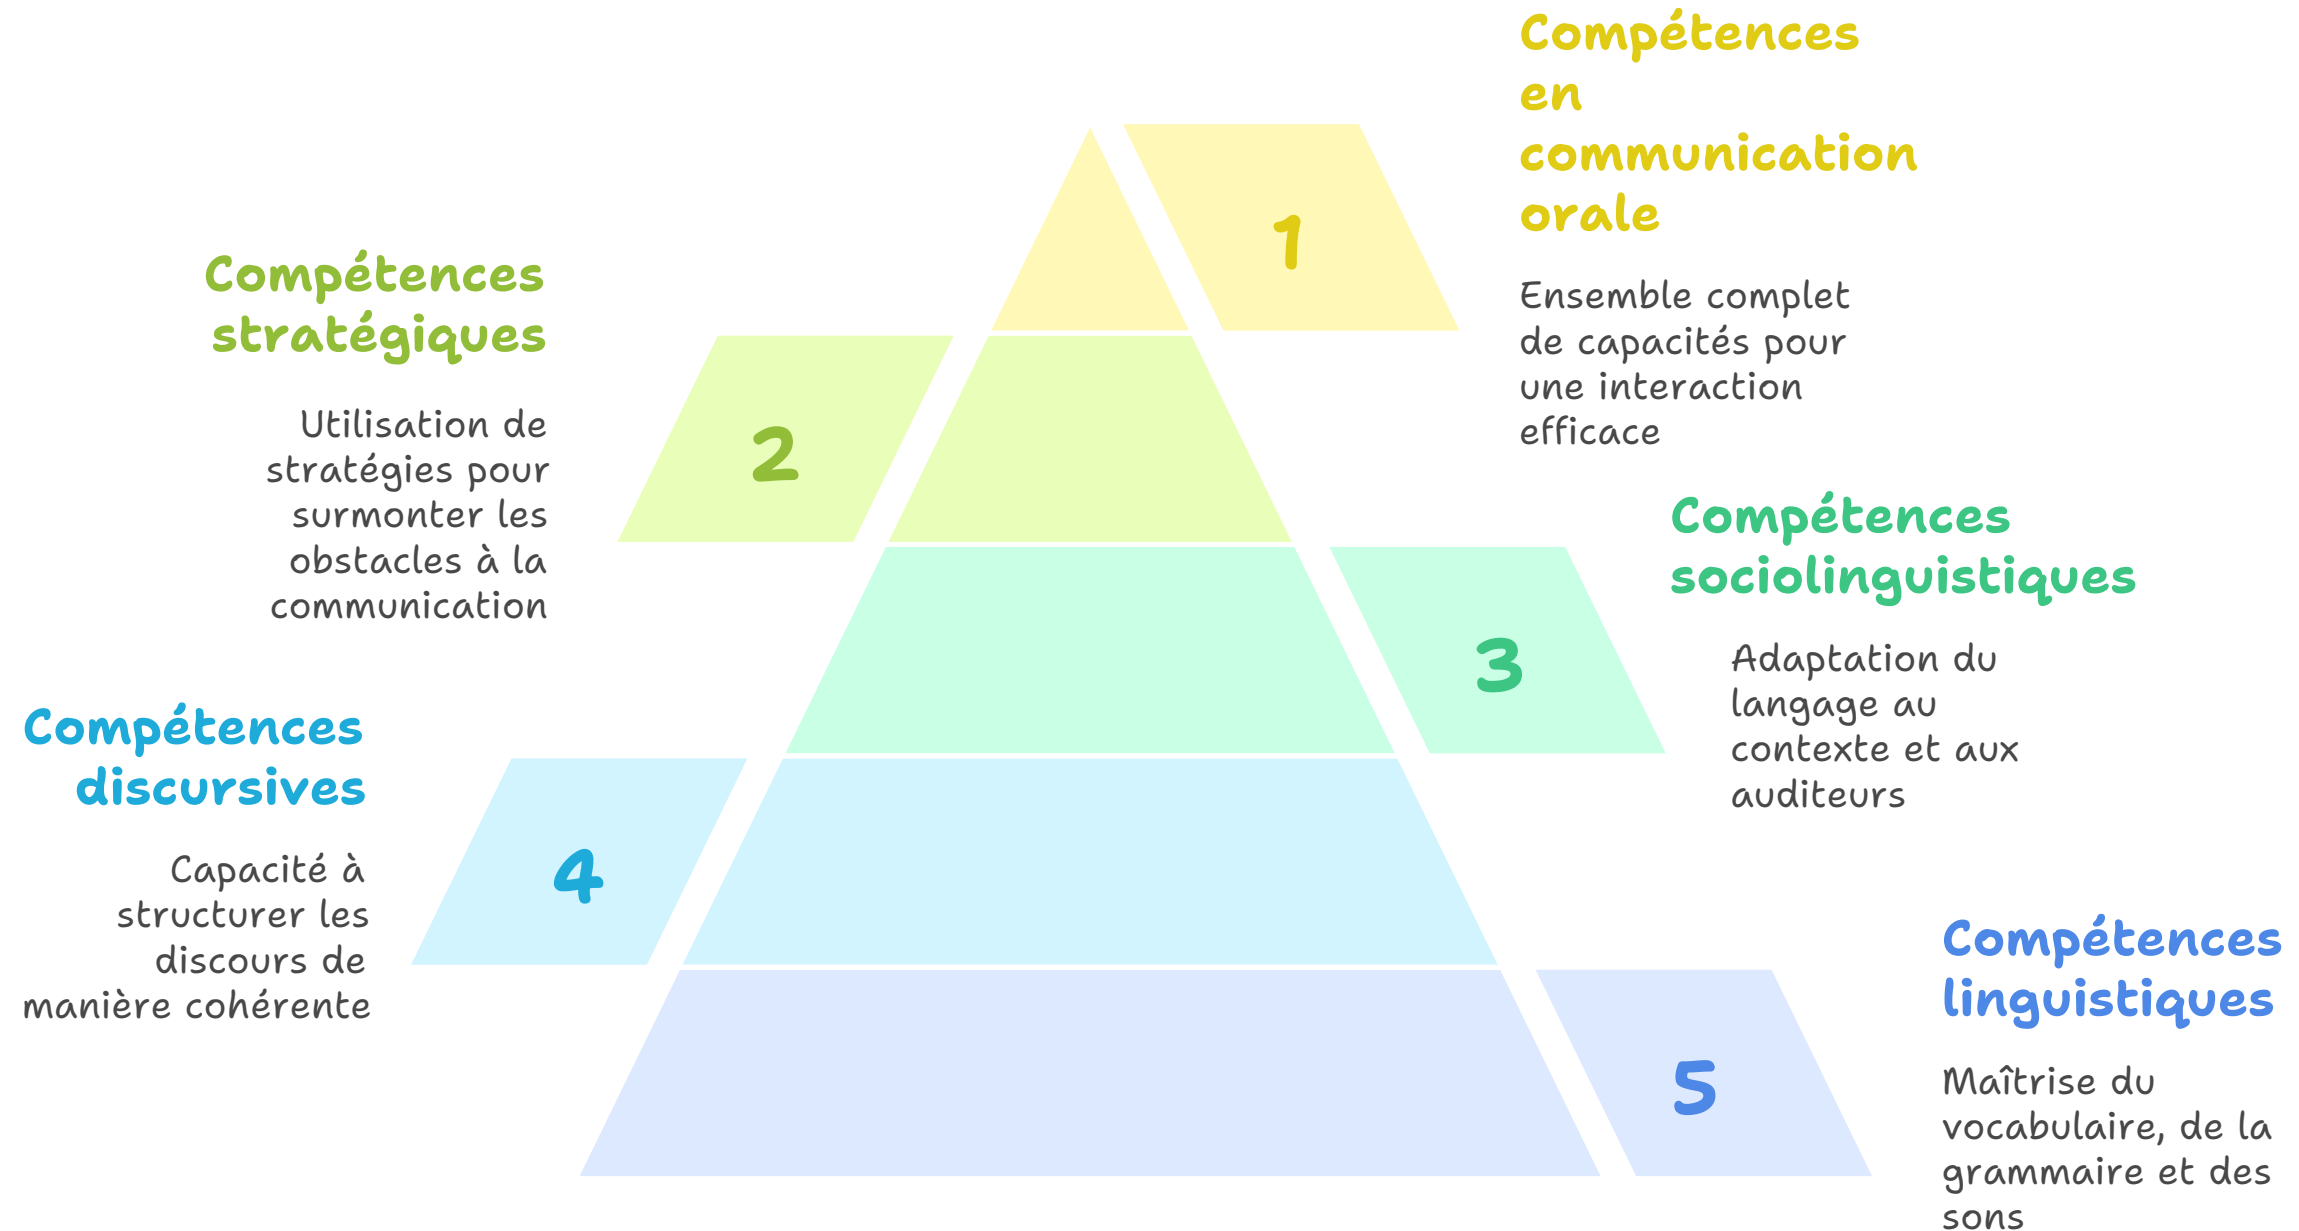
Compétences en communication orale

Ensemble complet de capacités pour une interaction efficace

1

Compétences stratégiques

Utilisation de stratégies pour surmonter les obstacles à la communication

2

Compétences sociolinguistiques

Adaptation du langage au contexte et aux auditeurs

3

Compétences discursives

Capacité à structurer les discours de manière cohérente

4

Compétences linguistiques

Maîtrise du vocabulaire, de la grammaire et des sons

5